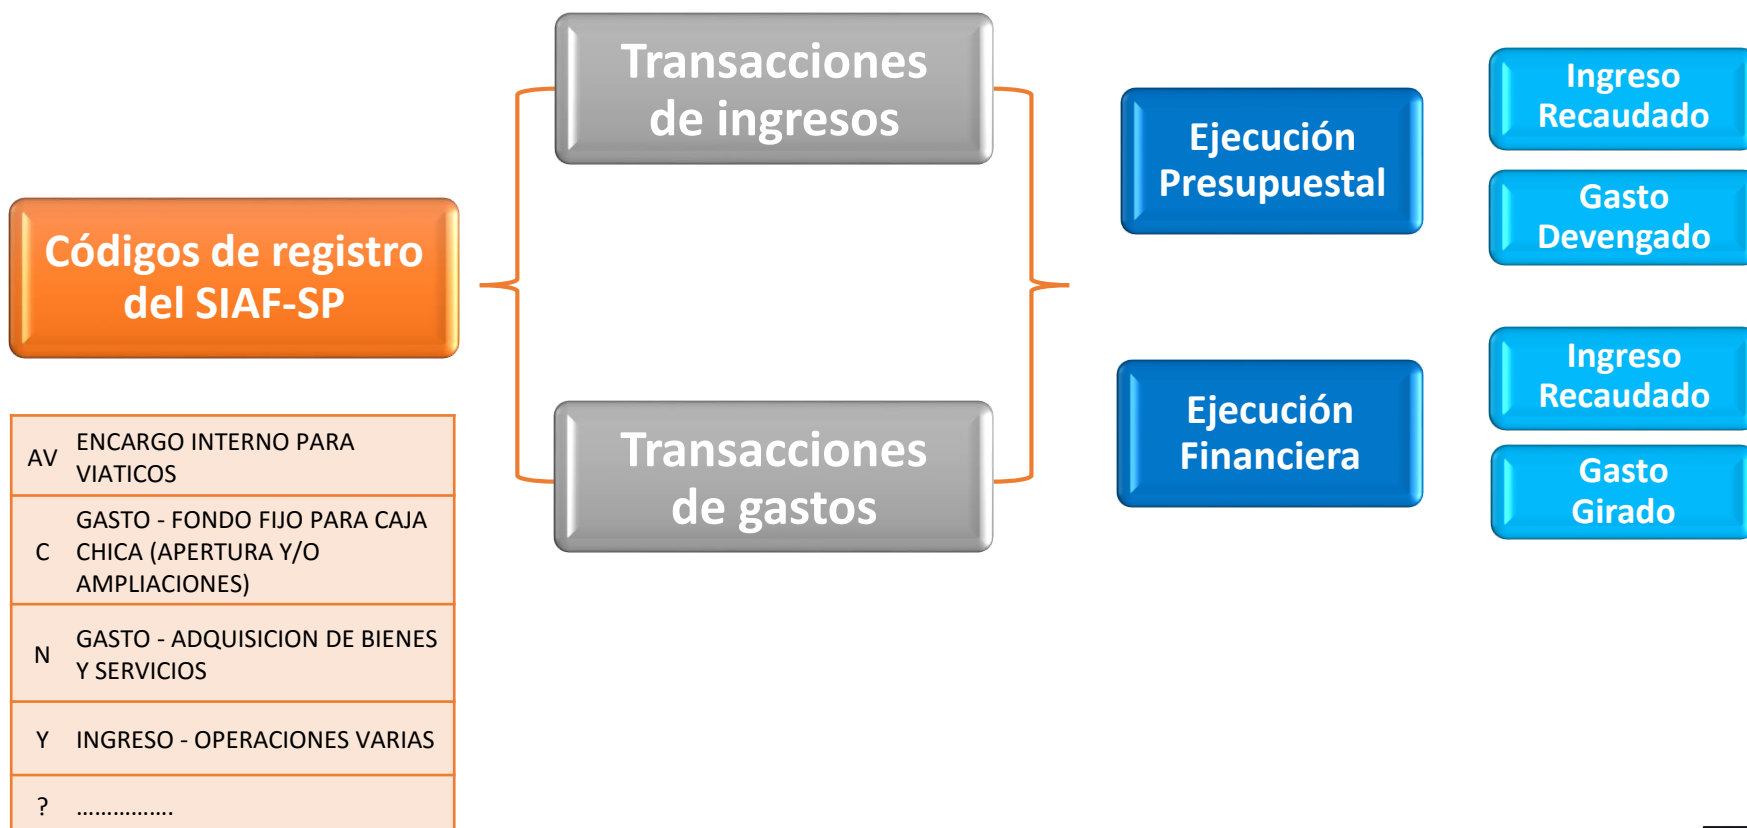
Códigos de registro del SIAF-SP

Transacciones de ingresos

Transacciones de gastos

Ejecución Presupuestal

Ejecución Financiera

Ingreso Recaudado

Gasto Devengado

Ingreso Recaudado

Gasto Girado

| | |
|---|---|
| AV | ENCARGO INTERNO PARA VIATICOS |
| C | GASTO - FONDO FIJO PARA CAJA CHICA (APERTURA Y/O AMPLIACIONES) |
| N | GASTO - ADQUISICION DE BIENES Y SERVICIOS |
| Y | INGRESO - OPERACIONES VARIAS |
| ? | ................ |